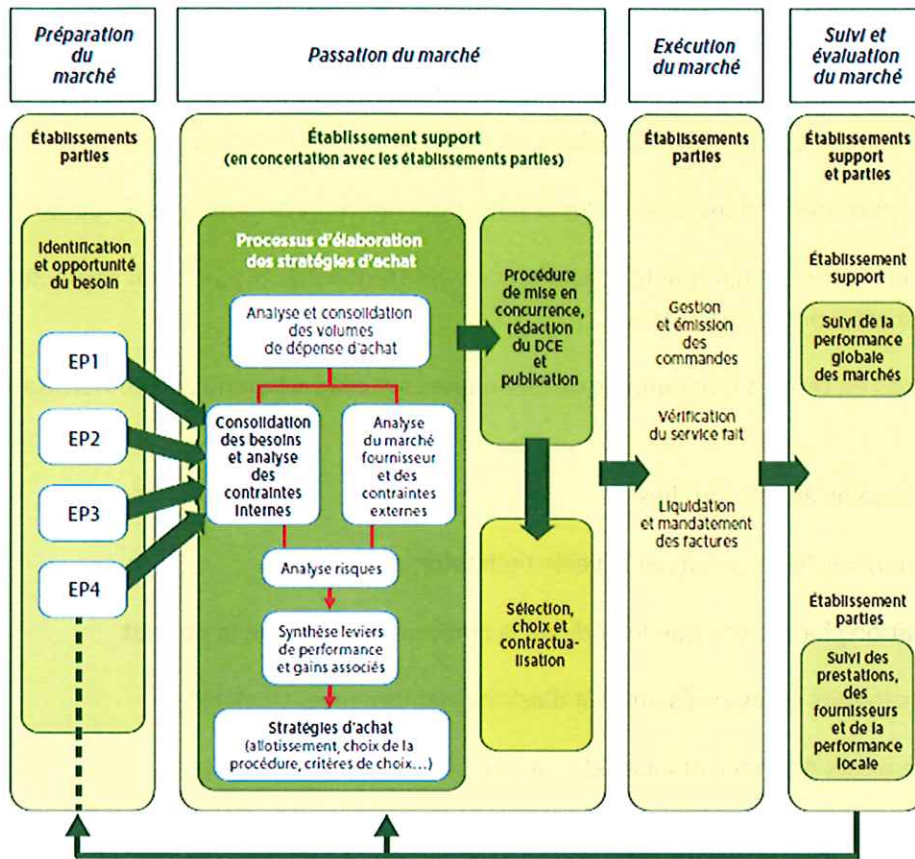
Préparation du marché

Passation du marché

Exécution du marché

Suivi et évaluation du marché

Établissements parties

Identification et opportunité du besoin

EP1

EP2

EP3

EP4

Établissement support (en concertation avec les établissements parties)

Processus d'élaboration des stratégies d'achat

Analyse et consolidation des volumes de dépense d'achat

Consolidation des besoins et analyse des contraintes internes

Analyse du marché fournisseur et des contraintes externes

Analyse risques

Synthèse leviers de performance et gains associés

Stratégies d'achat (allotissement, choix de la procédure, critères de choix...)

Procédure de mise en concurrence, rédaction du DCE et publication

Sélection, choix et contractualisation

Établissements parties

Gestion et émission des commandes

Vérification du service fait

Liquidation et mandatement des factures

Établissements support et parties

Établissement support

Suivi de la performance globale des marchés

Établissement parties

Suivi des prestations, des fournisseurs et de la performance locale